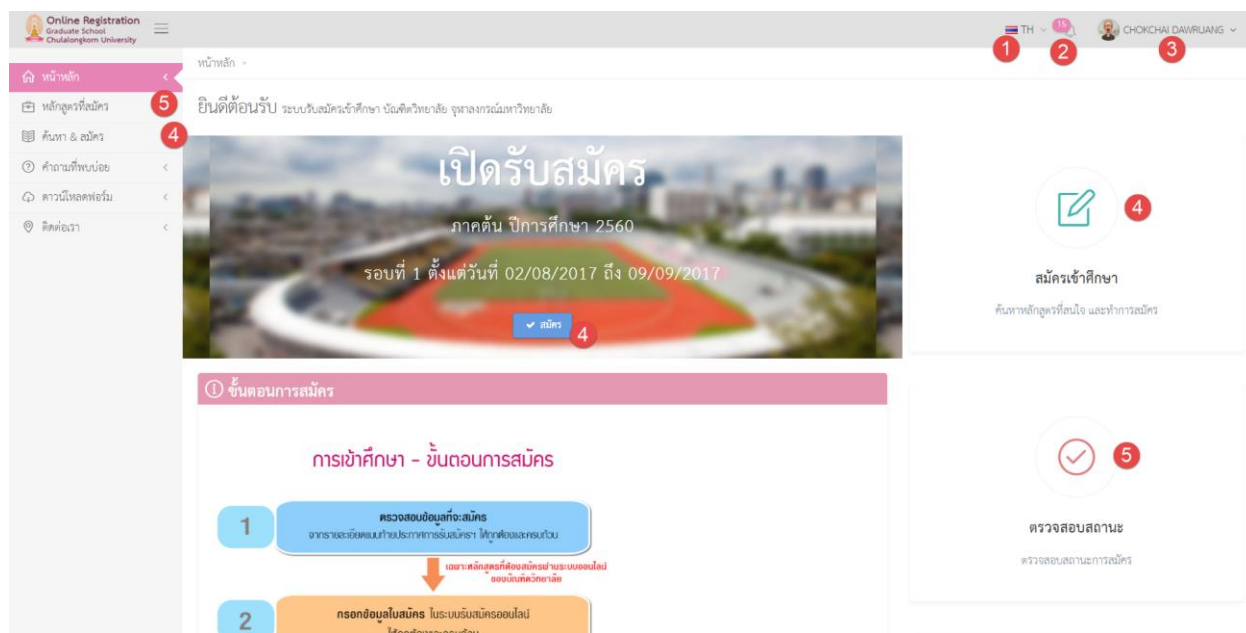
Online Registration
Graduate School
Chulalongkorn University

TH
15
CHOKCHAI DAWRUANG
1 2 3

หน้าหลัก
หลักสูตรที่สมัคร 5
ค้นหา & สมัคร 4
คำถามที่พบบ่อย
ดาวน์โหลดฟอร์ม
ติดต่อเรา

หน้าหลัก

ยินดีต้อนรับ ระบบรับสมัครเข้าศึกษา บัณฑิตวิทยาลัย จุฬาลงกรณ์มหาวิทยาลัย

เปิดรับสมัคร
ภาคต้น ปีการศึกษา 2560
รอบที่ 1 ตั้งแต่วันที่ 02/08/2017 ถึง 09/09/2017
สมัคร 4

4
สมัครเข้าศึกษา
ค้นหาหลักสูตรที่สนใจ และทำการสมัคร

ขั้นตอนการสมัคร

การเข้าศึกษา - ขั้นตอนการสมัคร

1
ตรวจสอบข้อมูลที่จะสมัคร
จากรายละเอียดแนบท้ายประกาศการรับสมัคร ให้ถูกต้องและครบถ้วน

เฉพาะหลักสูตรที่ต้องสมัครผ่านระบบออนไลน์ ของบัณฑิตวิทยาลัย

2
กรอกข้อมูลใบสมัคร ในระบบรับสมัครออนไลน์
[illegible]

5
ตรวจสอบสถานะ
ตรวจสอบสถานะการสมัคร